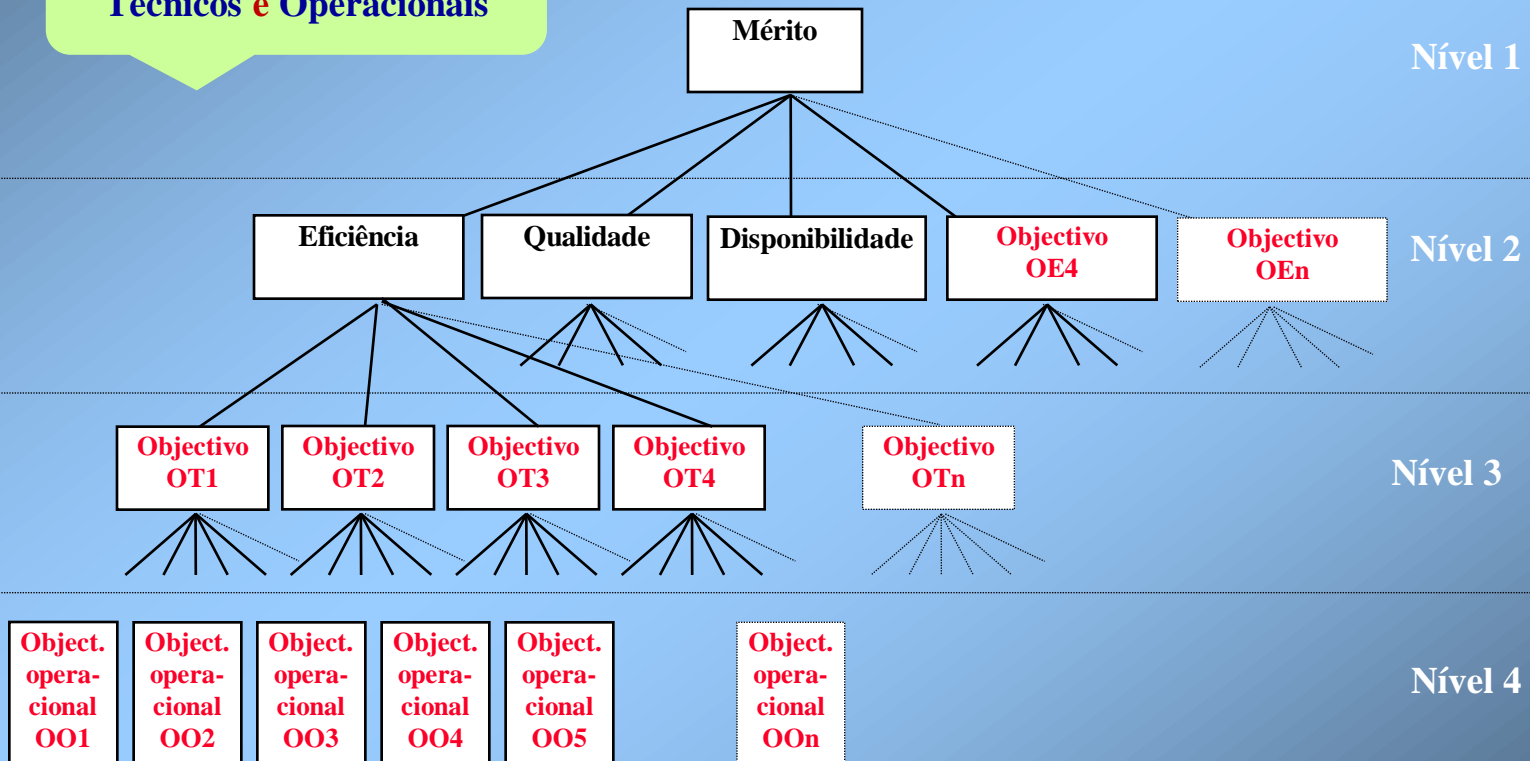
Técnicos e Operacionais

Mérito

Nível 1

Eficiência

Qualidade

Disponibilidade

Objectivo OE4

Objectivo OEn

Nível 2

Objectivo OT1

Objectivo OT2

Objectivo OT3

Objectivo OT4

Objectivo OTn

Nível 3

Object. operacional OO1

Object. operacional OO2

Object. operacional OO3

Object. operacional OO4

Object. operacional OO5

Object. operacional OOn

Nível 4